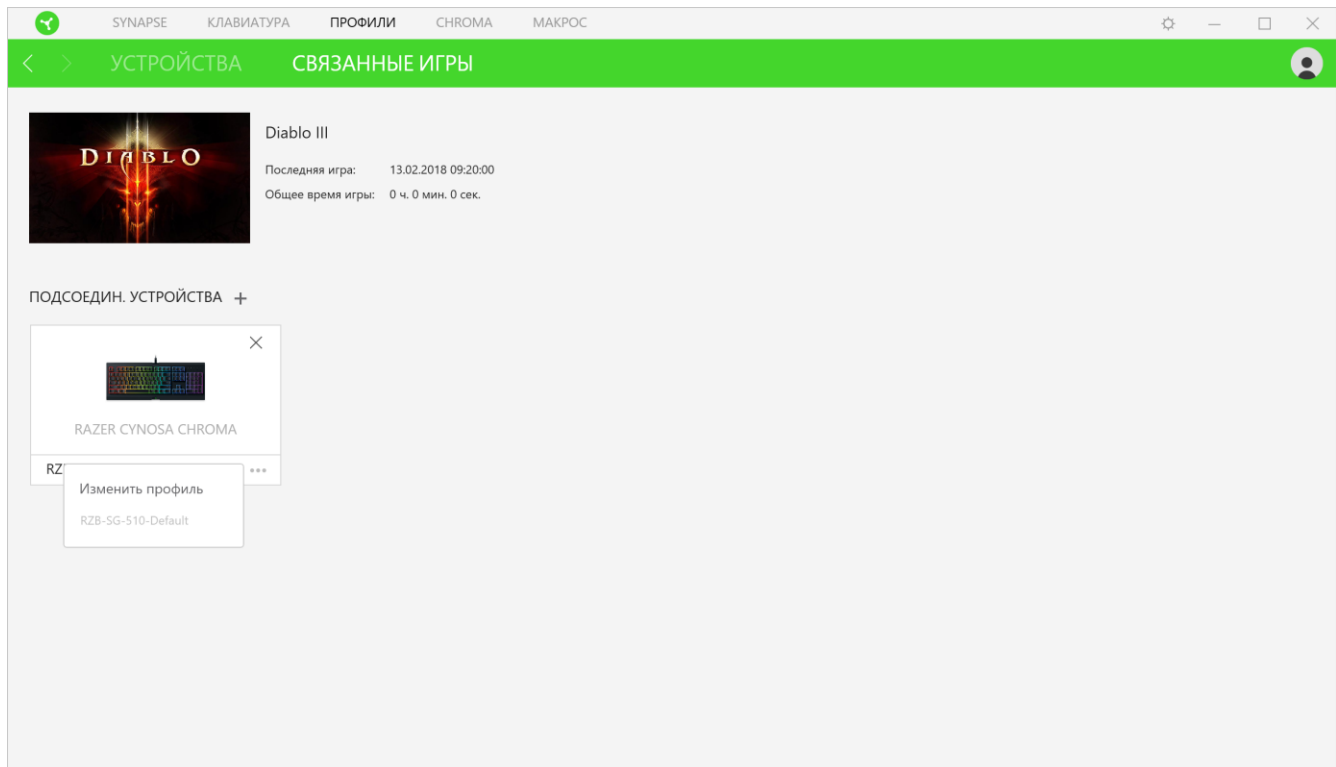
SYNAPSE КЛАВИАТУРА ПРОФИЛИ CHROMA МАКРОС

УСТРОЙСТВА СВЯЗАННЫЕ ИГРЫ

DIABLO

Diablo III

Последняя игра: 13.02.2018 09:20:00

Общее время игры: 0 ч. 0 мин. 0 сек.

ПОДСОЕДИН. УСТРОЙСТВА +

RAZER CYNOSA CHROMA

RZ

Изменить профиль

RZB-SG-510-Default